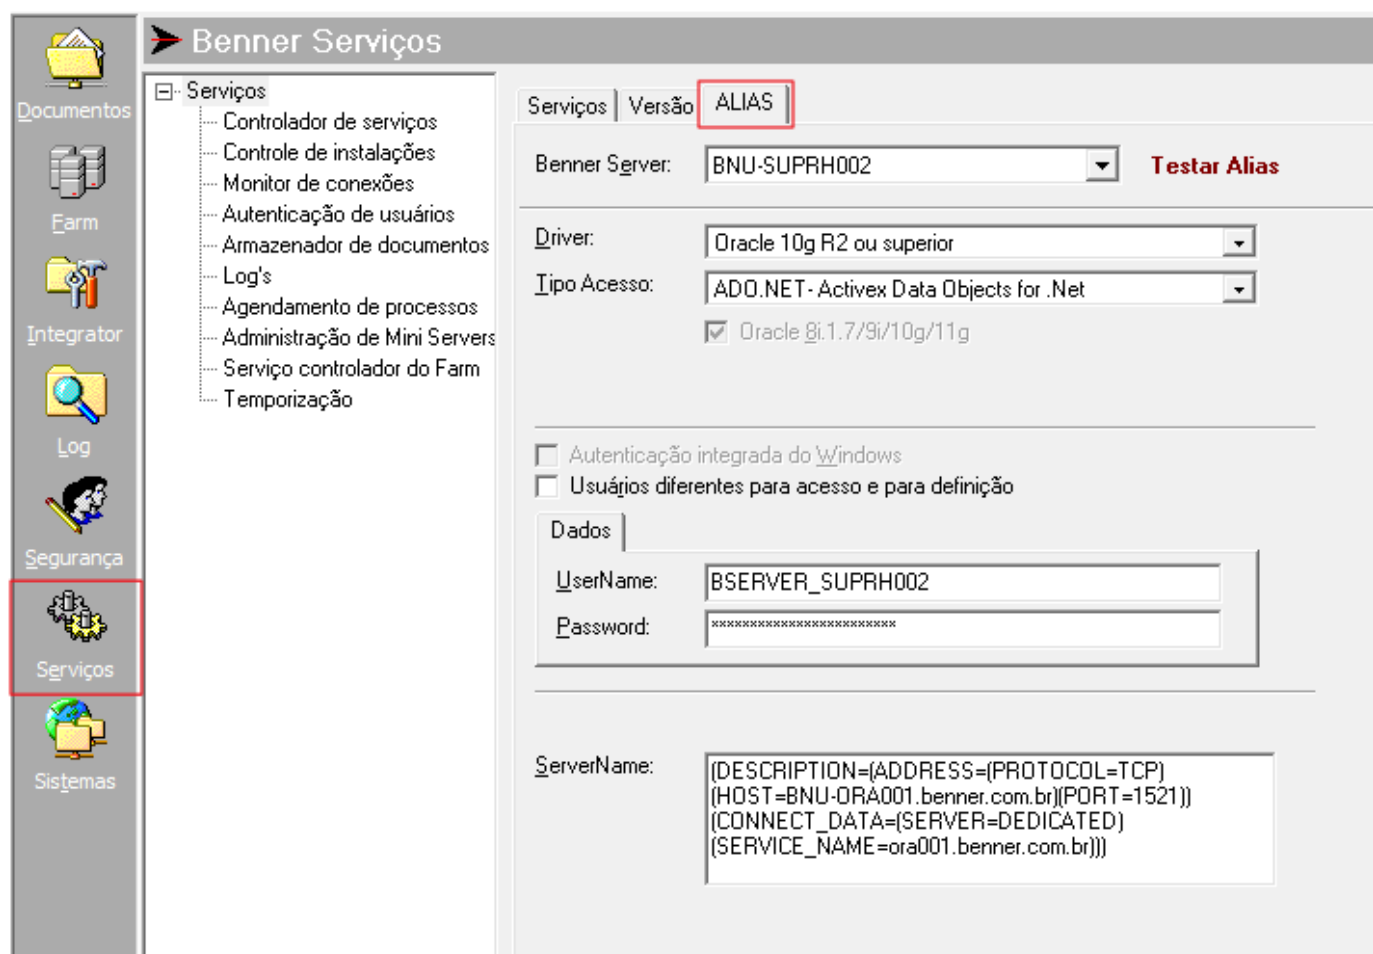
Documentos
Farm
Integrator
Log
Segurança
Serviços
Sistemas

Benner Serviços

Serviços
Controlador de serviços
Controle de instalações
Monitor de conexões
Autenticação de usuários
Armazenador de documentos
Log's
Agendamento de processos
Administração de Mini Servers
Serviço controlador do Farm
Temporização

Serviços | Versão | ALIAS

Benner Server: BNU-SUPRH002
Testar Alias

Driver: Oracle 10g R2 ou superior
Tipo Acesso: ADO.NET - Activex Data Objects for .Net
Oracle 8i.1.7/9i/10g/11g

Autenticação integrada do Windows
Usuários diferentes para acesso e para definição

Dados
UserName: BSERVER_SUPRH002
Password: ************************

ServerName: (DESCRIPTION=(ADDRESS=(PROTOCOL=TCP)(HOST=BNU-ORA001.benner.com.br)(PORT=1521))(CONNECT_DATA=(SERVER=DEDICATED)(SERVICE_NAME=ora001.benner.com.br)))